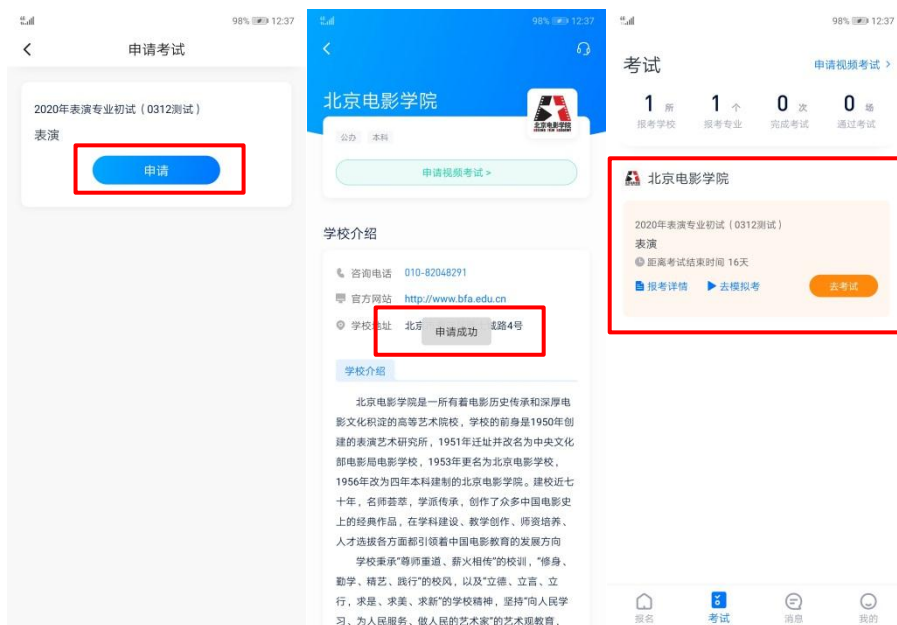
98% 12:37

申请考试

2020年表演专业初试（0312测试）

表演

申请

98% 12:37

北京电影学院

公办 本科

申请视频考试 >

学校介绍

咨询电话 010-82048291

官方网站 http://www.bfa.edu.cn

学校地址 北京 申请成功 路4号

学校介绍

北京电影学院是一所有着电影历史传承和深厚电影文化积淀的高等艺术院校，学校的前身是1950年创建的表演艺术研究所，1951年迁址并改名为中央文化部电影局电影学校，1953年更名为北京电影学校，1956年改为四年本科建制的北京电影学院。建校近七十年，名师荟萃，学派传承，创作了众多中国电影史上的经典作品，在学科建设、教学创作、师资培养、人才选拔各方面都引领着中国电影教育的发展方向

学校秉承"尊师重道、薪火相传"的校训，"修身、勤学、精艺、践行"的校风，以及"立德、立言、立行，求是、求美、求新"的学校精神，坚持"向人民学习、为人民服务、做人民的艺术家"的艺术观教育，

98% 12:37

考试

申请视频考试 >

1 所 报考学校

1 个 报考专业

0 次 完成考试

0 场 通过考试

北京电影学院

2020年表演专业初试（0312测试）

表演

距离考试结束时间 16天

报考详情

去模拟考

去考试

报名

考试

消息

我的